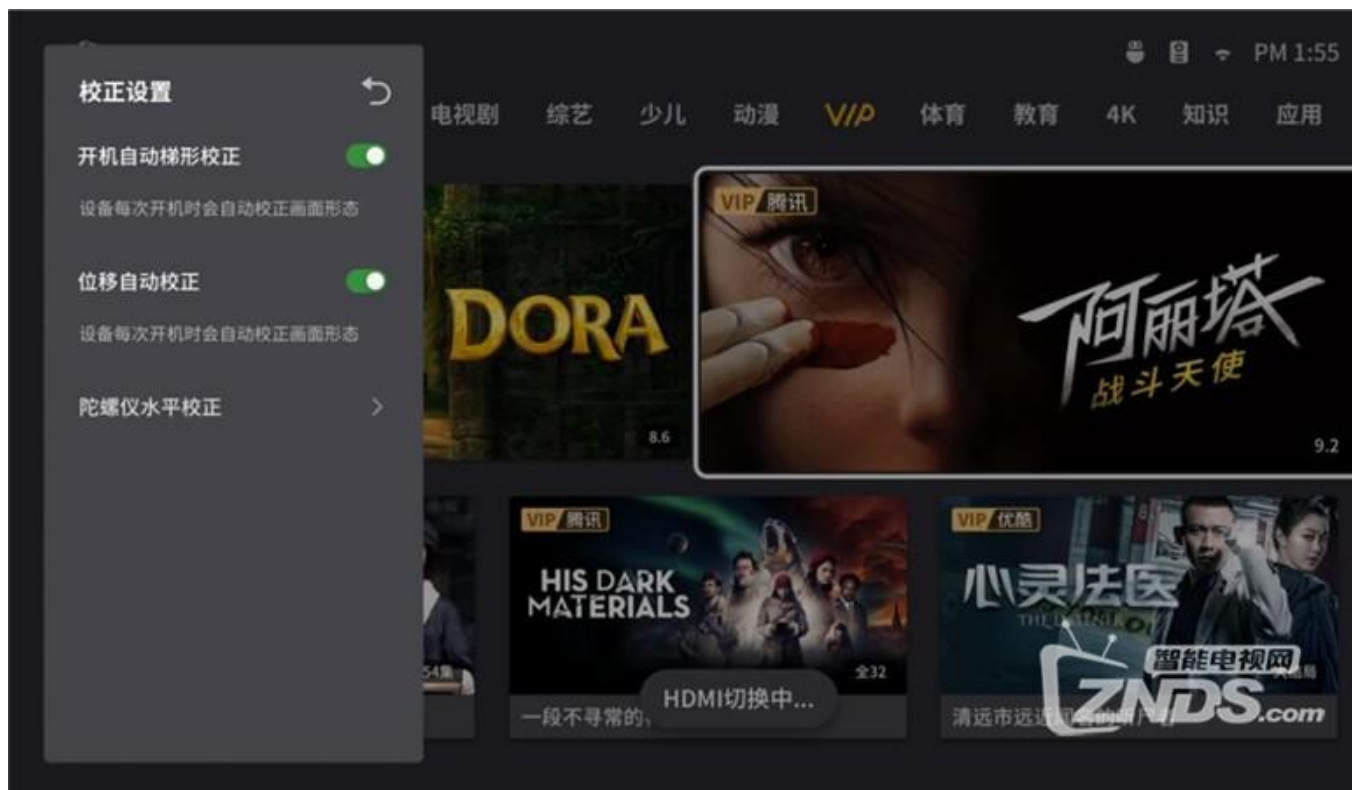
校正设置

开机自动梯形校正

设备每次开机时会自动校正画面形态

位移自动校正

设备每次开机时会自动校正画面形态

陀螺仪水平校正

PM 1:55

电视剧 综艺 少儿 动漫 VIP 体育 教育 4K 知识 应用

DORA

8.6

VIP 腾讯

阿丽塔 战斗天使

9.2

54集

VIP 腾讯

HIS DARK MATERIALS

全32

一段不寻常的

HDMI切换中...

VIP 优酷

心灵法医

清远市远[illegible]

智能电视网

ZNDS.com